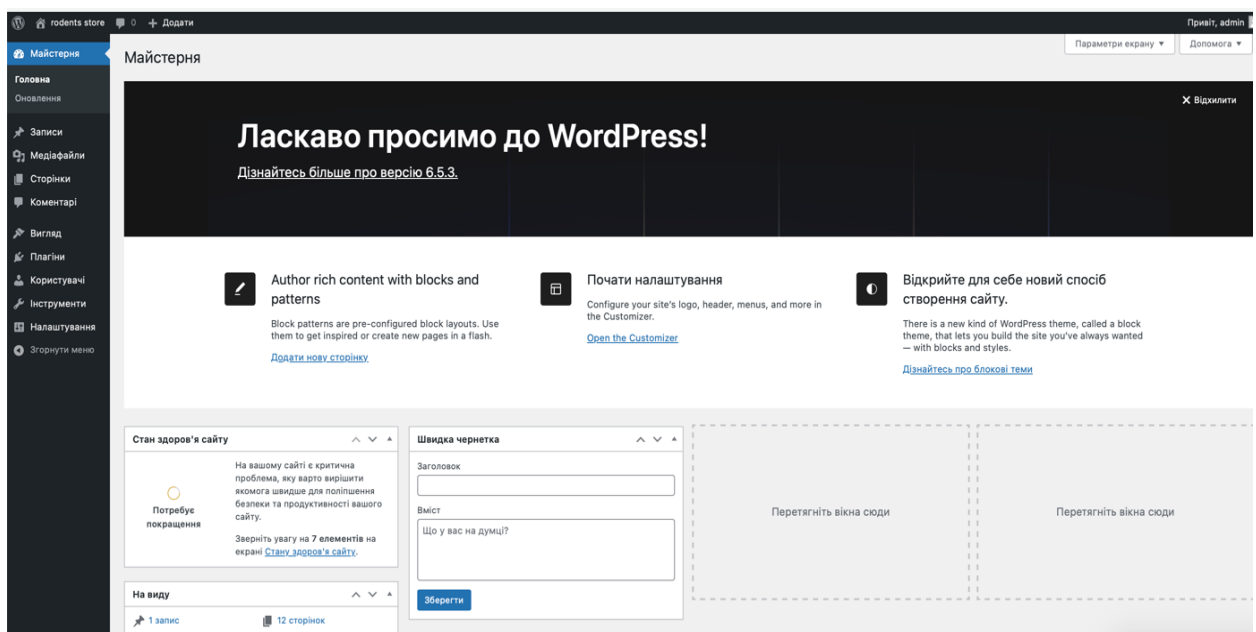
rodents store 0 + Додати
Привіт, admin

Майстерня
Головна
Оновлення
Записи
Медіафайли
Сторінки
Коментарі
Вигляд
Плагіни
Користувачі
Інструменти
Налаштування
Згорнути меню

Майстерня
Параметри екрану ▾
Допомога ▾

✕ Відхилити

Ласкаво просимо до WordPress!

Дізнайтесь більше про версію 6.5.3.

Author rich content with blocks and patterns
Block patterns are pre-configured block layouts. Use them to get inspired or create new pages in a flash.
Додати нову сторінку

Почати налаштування
Configure your site's logo, header, menus, and more in the Customizer.
Open the Customizer

Відкрийте для себе новий спосіб створення сайту.
There is a new kind of WordPress theme, called a block theme, that lets you build the site you've always wanted — with blocks and styles.
Дізнайтесь про блокові теми

Стан здоров'я сайту
Потребує покращення
На вашому сайті є критична проблема, яку варто вирішити якомога швидше для поліпшення безпеки та продуктивності вашого сайту.
Зверніть увагу на 7 елементів на екрані Стану здоров'я сайту.

Швидка чернетка
Заголовок
Вміст
Що у вас на думці?
Зберегти

Перетягніть вікна сюди
Перетягніть вікна сюди

На виду
1 запис
12 сторінок